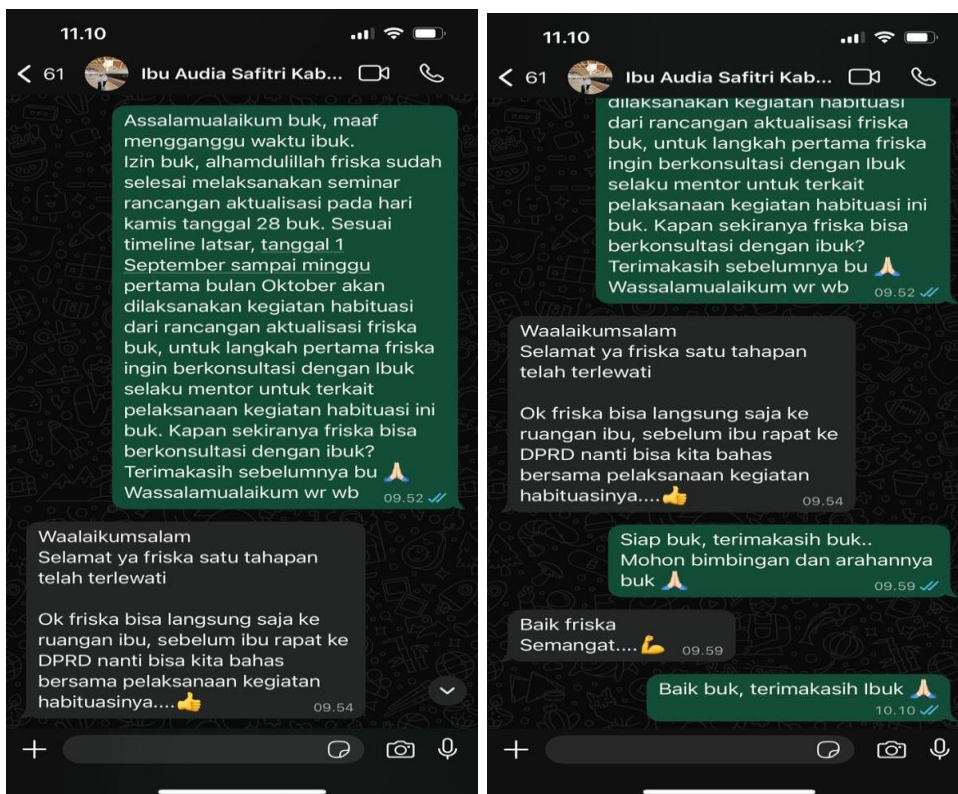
11.10

< 61 Ibu Audia Safitri Kab...

Assalamualaikum buk, maaf mengganggu waktu ibuk.
Izin buk, alhamdulillah friska sudah selesai melaksanakan seminar rancangan aktualisasi pada hari kamis tanggal 28 buk. Sesuai timeline latsar, tanggal 1 September sampai minggu pertama bulan Oktober akan dilaksanakan kegiatan habituasi dari rancangan aktualisasi friska buk, untuk langkah pertama friska ingin berkonsultasi dengan Ibuk selaku mentor untuk terkait pelaksanaan kegiatan habituasi ini buk. Kapan sekiranya friska bisa berkonsultasi dengan ibuk?
Terimakasih sebelumnya bu 🙏
Wassalamualaikum wr wb 09.52

Waalaikumsalam
Selamat ya friska satu tahapan telah terlewati

Ok friska bisa langsung saja ke ruangan ibu, sebelum ibu rapat ke DPRD nanti bisa kita bahas bersama pelaksanaan kegiatan habituasinya....👍 09.54

11.10

< 61 Ibu Audia Safitri Kab...

dilaksanakan kegiatan habituasi dari rancangan aktualisasi friska buk, untuk langkah pertama friska ingin berkonsultasi dengan Ibuk selaku mentor untuk terkait pelaksanaan kegiatan habituasi ini buk. Kapan sekiranya friska bisa berkonsultasi dengan ibuk?
Terimakasih sebelumnya bu 🙏
Wassalamualaikum wr wb 09.52

Waalaikumsalam
Selamat ya friska satu tahapan telah terlewati

Ok friska bisa langsung saja ke ruangan ibu, sebelum ibu rapat ke DPRD nanti bisa kita bahas bersama pelaksanaan kegiatan habituasinya....👍 09.54

Siap buk, terimakasih buk..
Mohon bimbingan dan arahannya buk 🙏 09.59

Baik friska
Semangat....💪 09.59

Baik buk, terimakasih Ibuk 🙏 10.10